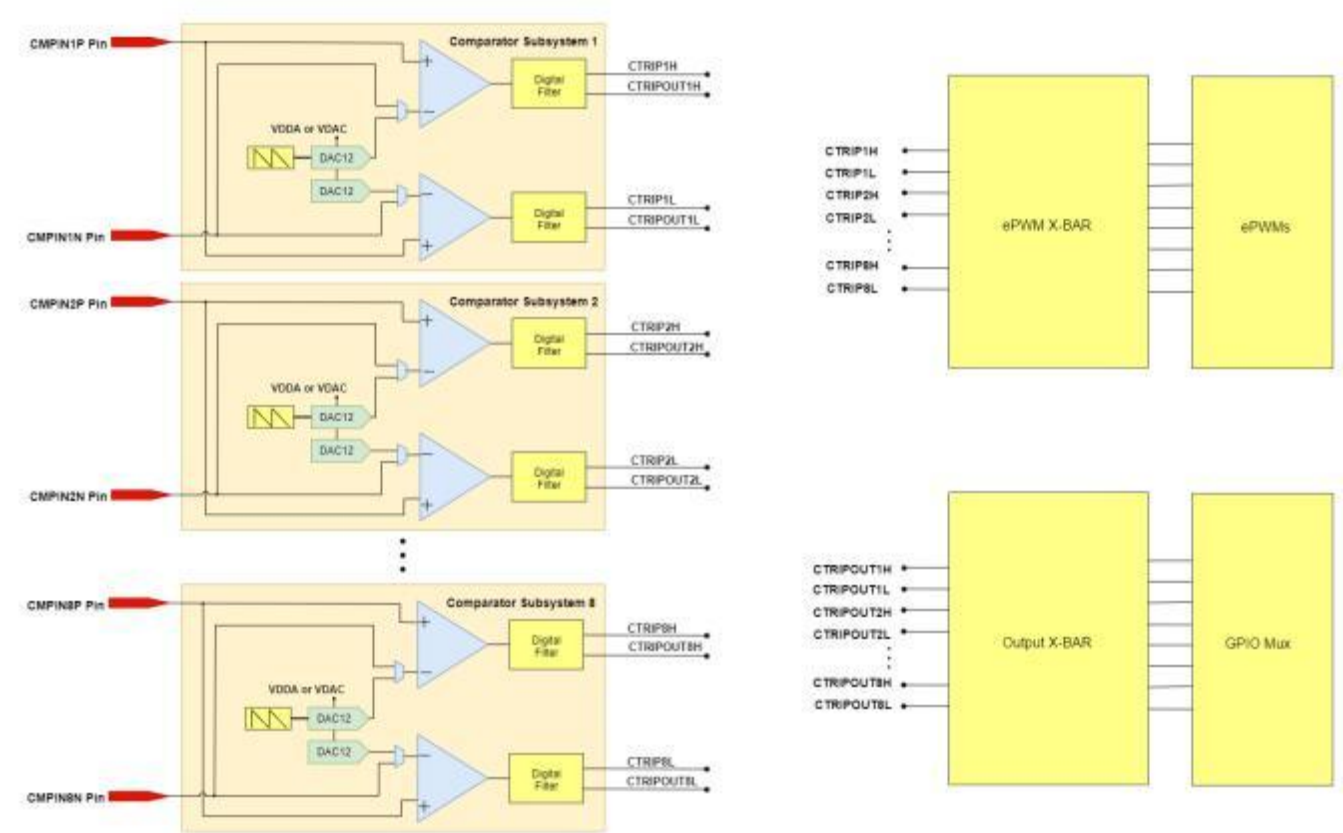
Comparator Subsystem 1

CMPIN1P Pin

+

−

Digital Filter

CTRIP1H

CTRIPOUT1H

VDDA or VDAC

DAC12

DAC12

−

+

Digital Filter

CTRIP1L

CTRIPOUT1L

CMPIN1N Pin

Comparator Subsystem 2

CMPIN2P Pin

+

−

Digital Filter

CTRIP2H

CTRIPOUT2H

VDDA or VDAC

DAC12

DAC12

−

+

Digital Filter

CTRIP2L

CTRIPOUT2L

CMPIN2N Pin

Comparator Subsystem 8

CMPIN8P Pin

+

−

Digital Filter

CTRIP8H

CTRIPOUT8H

VDDA or VDAC

DAC12

DAC12

−

+

Digital Filter

CTRIP8L

CTRIPOUT8L

CMPIN8N Pin

CTRIP1H
CTRIP1L
CTRIP2H
CTRIP2L
CTRIP8H
CTRIP8L

ePWM X-BAR

ePWMs

CTRIPOUT1H
CTRIPOUT1L
CTRIPOUT2H
CTRIPOUT2L
CTRIPOUT8H
CTRIPOUT8L

Output X-BAR

GPIO Mux